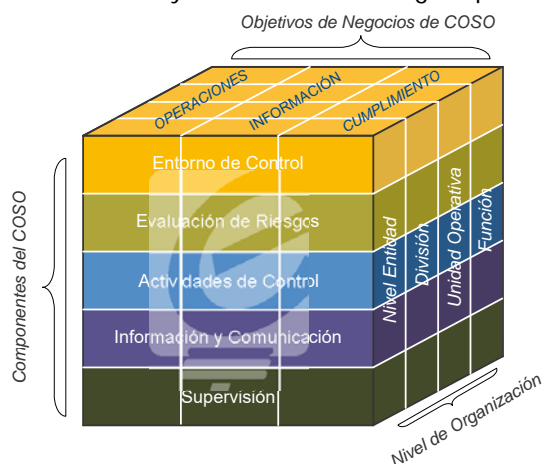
Objetivos de Negocios de COSO

OPERACIONES
INFORMACIÓN
CUMPLIMIENTO

Componentes del COSO

Entorno de Control
Evaluación de Riesgos
Actividades de Control
Información y Comunicación
Supervisión

Nivel Entidad
División
Unidad Operativa
Función

Nivel de Organización